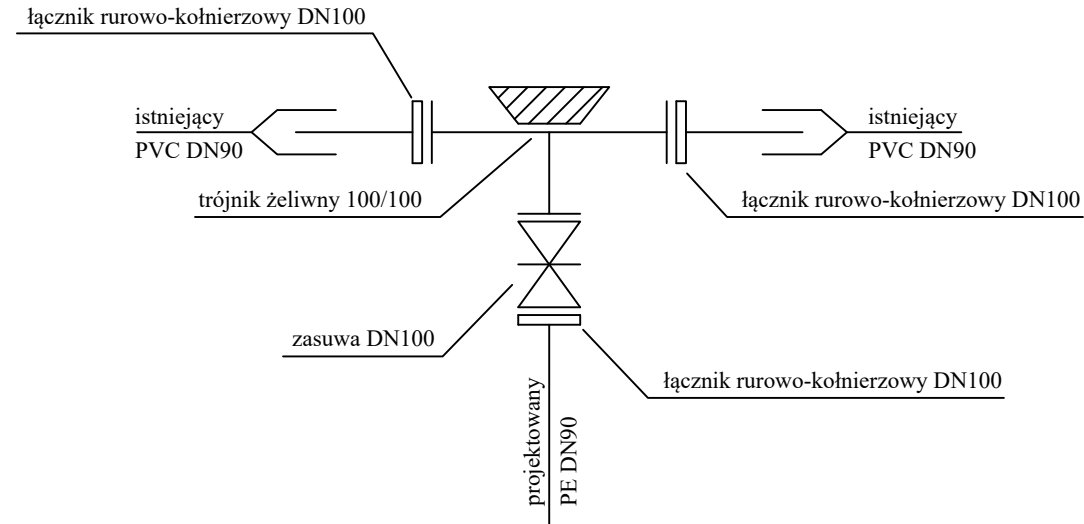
łącznik rurowo-kołnierzowy DN100

istniejący
PVC DN90

istniejący
PVC DN90

trójnik żeliwny 100/100

łącznik rurowo-kołnierzowy DN100

zasuwa DN100

łącznik rurowo-kołnierzowy DN100

projektowany
PE DN90